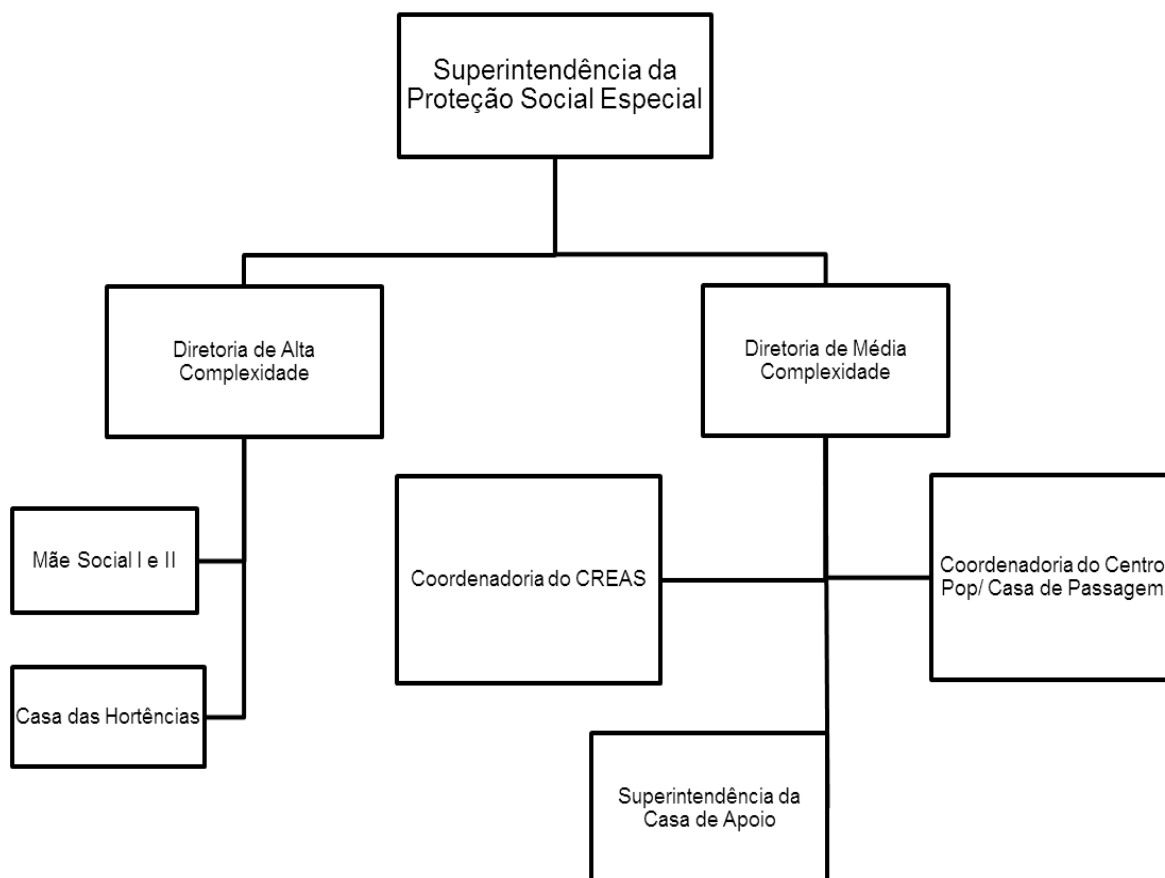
Superintendência da Proteção Social Especial

Diretoria de Alta Complexidade

Diretoria de Média Complexidade

Mãe Social I e II

Casa das Hortências

Coordenadoria do CREAS

Coordenadoria do Centro Pop/ Casa de Passagem

Superintendência da Casa de Apoio